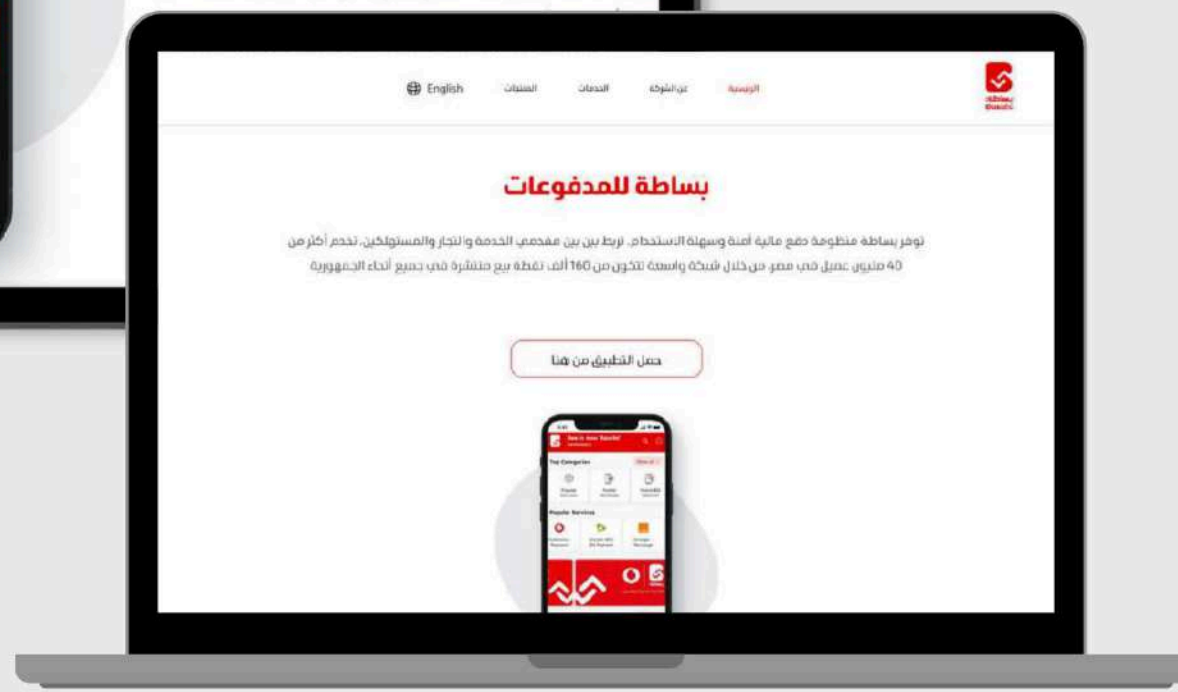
بساطة
Basata

الرئيسية عن الشركة الخدمات المنتجات English

بساطة للمدفوعات

توفر بساطة منظومة دفع مالية آمنة وسهلة الاستخدام، تربط بين بين مقدمي الخدمة والتجار والمستهلكين، تخدم أكثر من 40 مليون عميل في مصر من خلال شبكة واسعة تتكون من 160 ألف نقطة بيع منتشرة في جميع أنحاء الجمهورية

حمل التطبيق من هنا

Top Categories
Popular Services